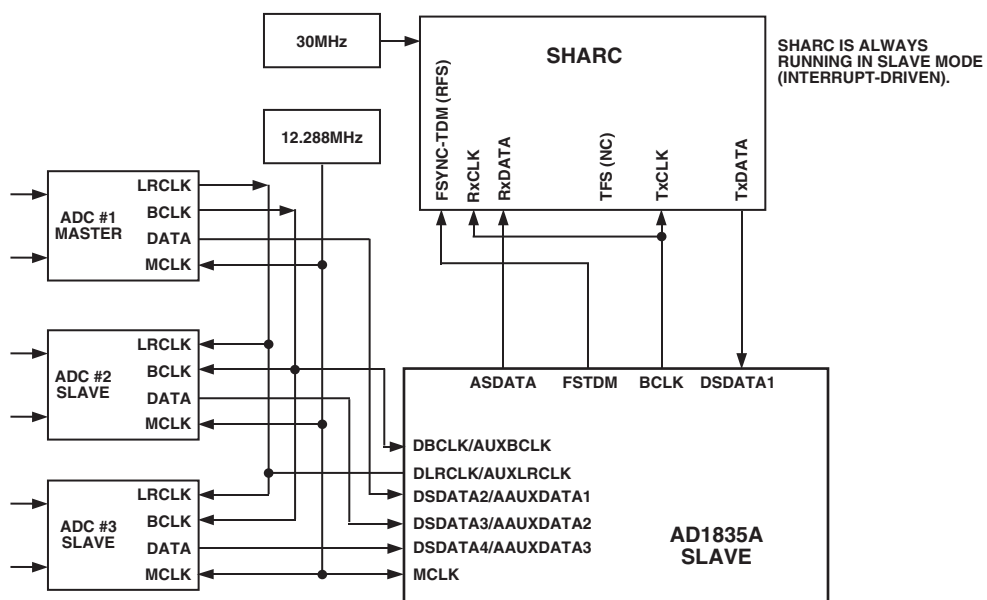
30MHz

SHARC

SHARC IS ALWAYS RUNNING IN SLAVE MODE (INTERRUPT-DRIVEN).

FSYNC-TDM (RFS)
RxCLK
RxDATA
TFS (NC)
TxCLK
TxDATA

12.288MHz

ADC #1 MASTER
LRCLK
BCLK
DATA
MCLK

ADC #2 SLAVE
LRCLK
BCLK
DATA
MCLK

ADC #3 SLAVE
LRCLK
BCLK
DATA
MCLK

ASDATA
FSTDM
BCLK
DSDATA1

DBCLK/AUXBCLK
DLRCLK/AUXLRCLK
DSDATA2/AAUXDATA1
DSDATA3/AAUXDATA2
DSDATA4/AAUXDATA3
MCLK

AD1835A SLAVE